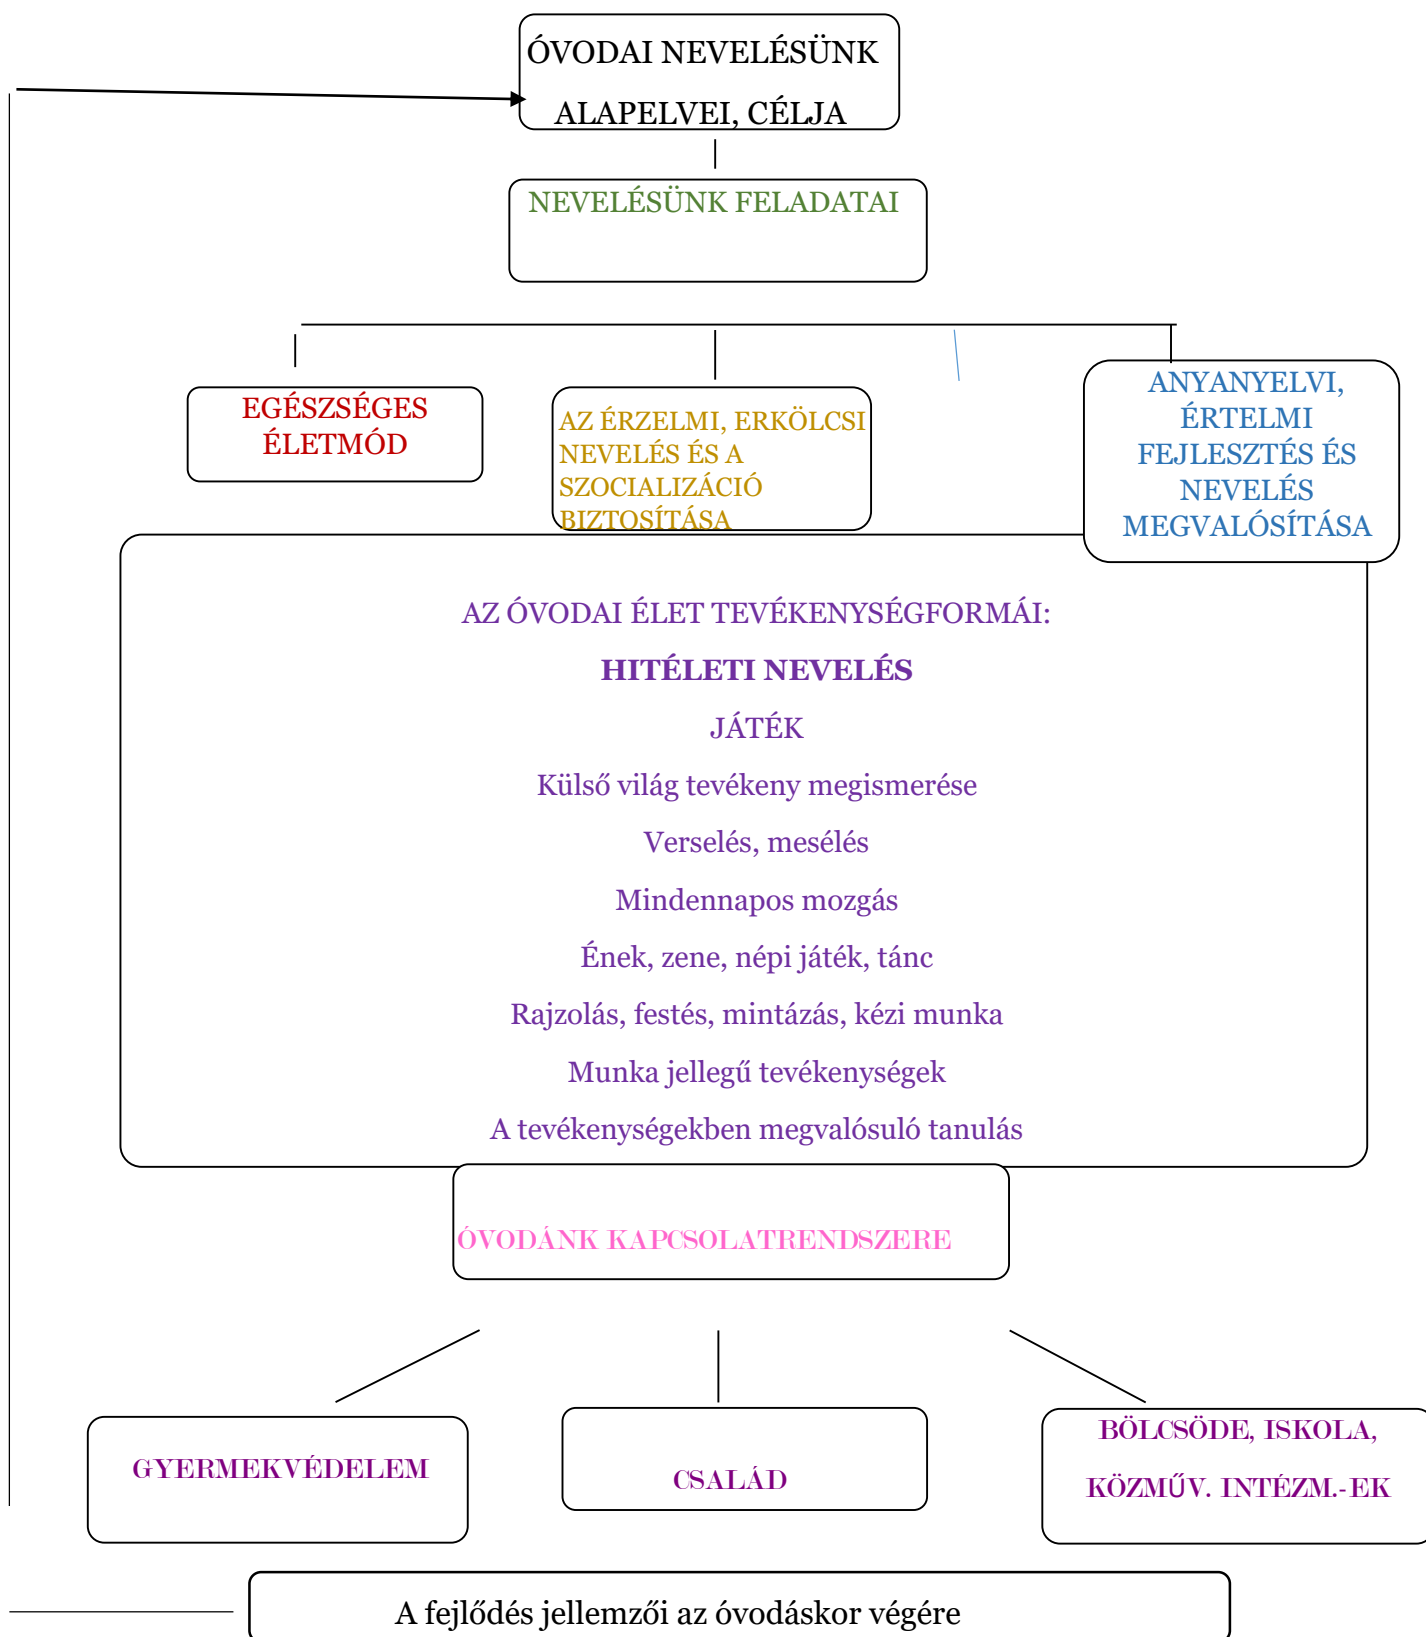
ÓVODAI NEVELÉSÜNK ALAPELVEI, CÉLJA

NEVELÉSÜNK FELADATAI

EGÉSZSÉGES ÉLETMÓD

AZ ÉRZELMI, ERKÖLCSI NEVELÉS ÉS A SZOCIALIZÁCIÓ BIZTOSÍTÁSA

ANYANYELVI, ÉRTELMI FEJLESZTÉS ÉS NEVELÉS MEGVALÓSÍTÁSA

AZ ÓVODAI ÉLET TEVÉKENYSÉGFORMÁI:

**HITÉLETI NEVELÉS**

JÁTÉK

Külső világ tevékeny megismerése

Verselés, mesélés

Mindennapos mozgás

Ének, zene, népi játék, tánc

Rajzolás, festés, mintázás, kézi munka

Munka jellegű tevékenységek

A tevékenységekben megvalósuló tanulás

ÓVODÁNK KAPCSOLATRENDSZERE

GYERMEKVÉDELEM

CSALÁD

BÖLCSÖDE, ISKOLA, KÖZMŰV. INTÉZM.-EK

A fejlődés jellemzői az óvodáskor végére